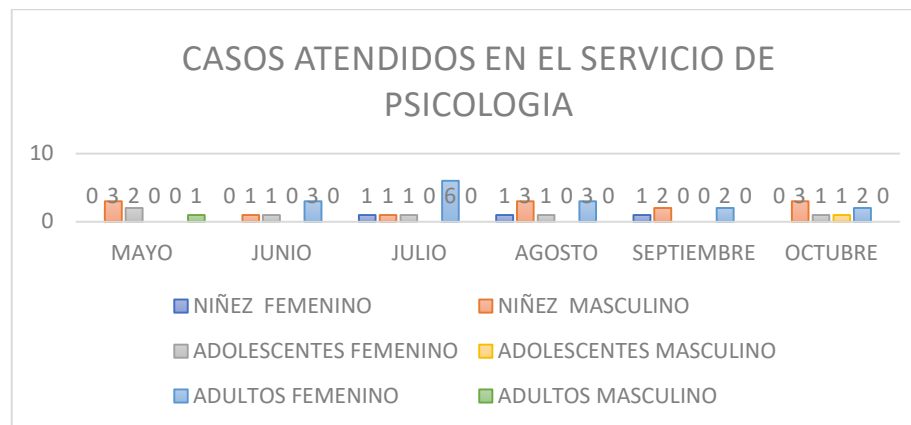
CASOS ATENDIDOS EN EL SERVICIO DE PSICOLOGIA

10

0

0 3 2 0 0 1
0 1 1 0 3 0
1 1 1 0 6 0
1 3 1 0 3 0
1 2 0 0 2 0
0 3 1 1 2 0

MAYO JUNIO JULIO AGOSTO SEPTIEMBRE OCTUBRE

NIÑEZ FEMENINO
NIÑEZ MASCULINO
ADOLESCENTES FEMENINO
ADOLESCENTES MASCULINO
ADULTOS FEMENINO
ADULTOS MASCULINO